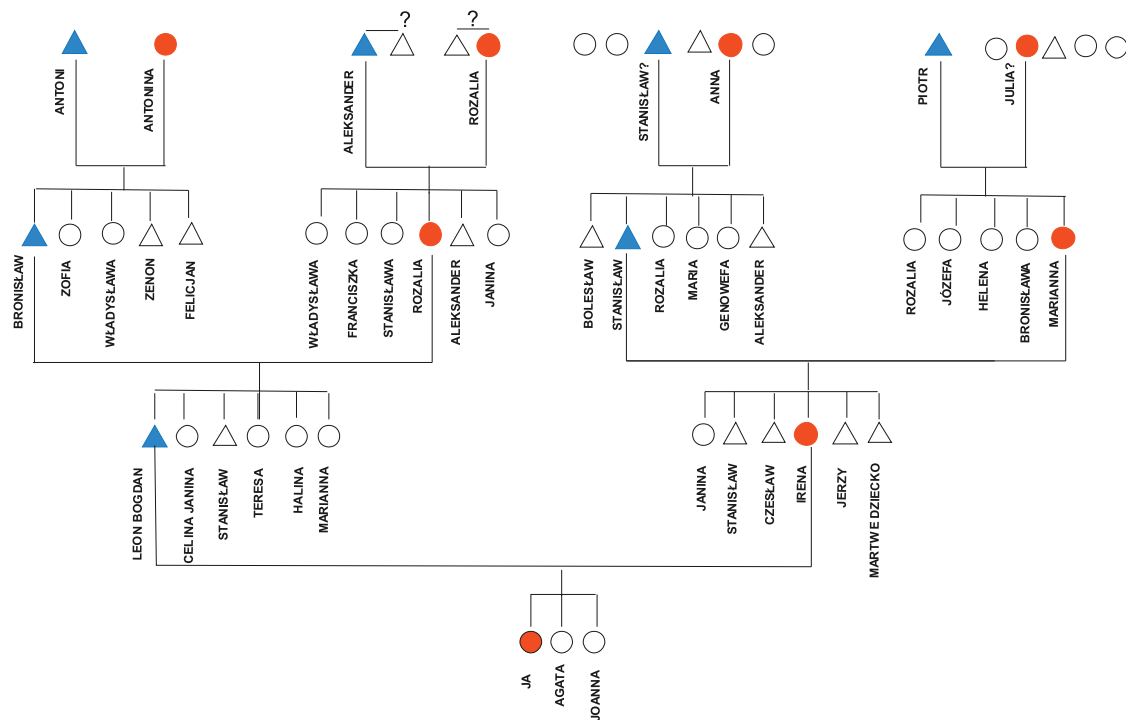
?
?

ANTONI
ANTONINA
ALEKSANDER
ROZALIA
STANISŁAW?
ANNA
PIOTR
JULIA?

BRONISŁAW
ZOFIA
WŁADYSŁAWA
ZENON
FELICJAN
WŁADYSŁAWA
FRANCISZKA
STANISŁAWA
ROZALIA
ALEKSANDER
JANINA
BOLESŁAW
STANISŁAW
ROZALIA
MARIA
GENOWEFA
ALEKSANDER
ROZALIA
JÓZEFA
HELENA
BRONISŁAWA
MARIANNA

LEON BOGDAN
CELINA JANINA
STANISŁAW
TERESA
HALINA
MARIANNA
JANINA
STANISŁAW
CZESŁAW
IRENA
JERZY
MARTWE DZIECKO

JA
AGATA
JOANNA